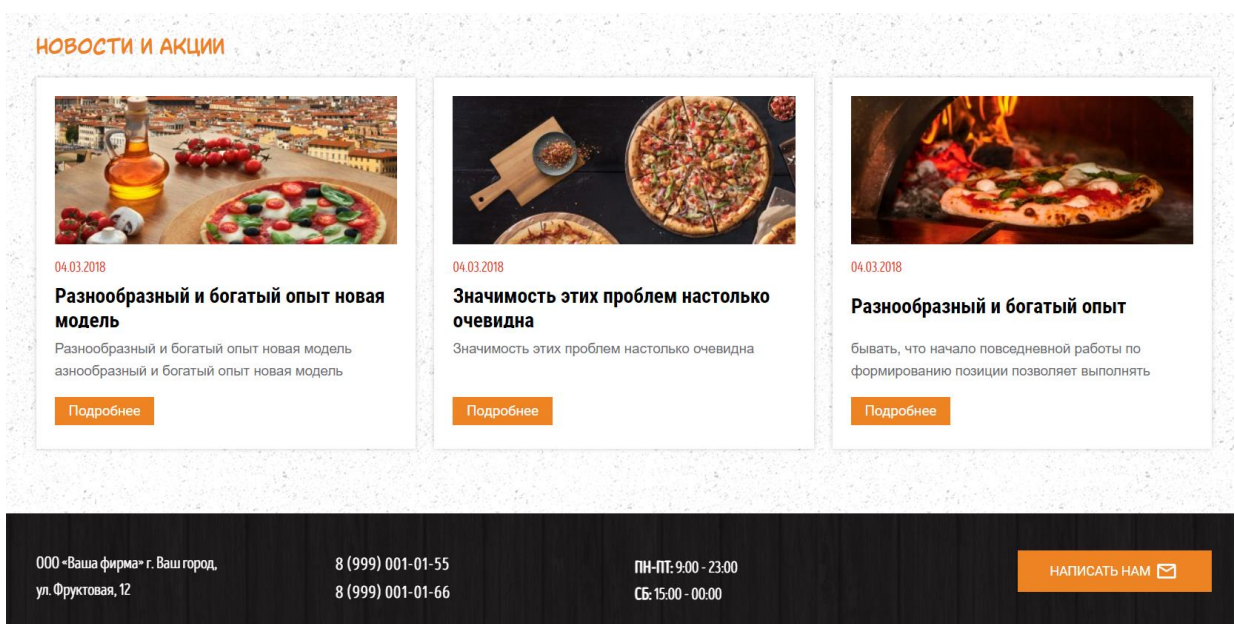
НОВОСТИ И АКЦИИ

04.03.2018

Разнообразный и богатый опыт новая модель

Разнообразный и богатый опыт новая модель азнообразный и богатый опыт новая модель

Подробнее

04.03.2018

Значимость этих проблем настолько очевидна

Значимость этих проблем настолько очевидна

Подробнее

04.03.2018

Разнообразный и богатый опыт

бывать, что начало повседневной работы по формированию позиции позволяет выполнять

Подробнее

000 «Ваша фирма» г. Ваш город, ул. Фруктовая, 12

8 (999) 001-01-55
8 (999) 001-01-66

ПН-ПТ: 9:00 - 23:00
СБ: 15:00 - 00:00

НАПИСАТЬ НАМ